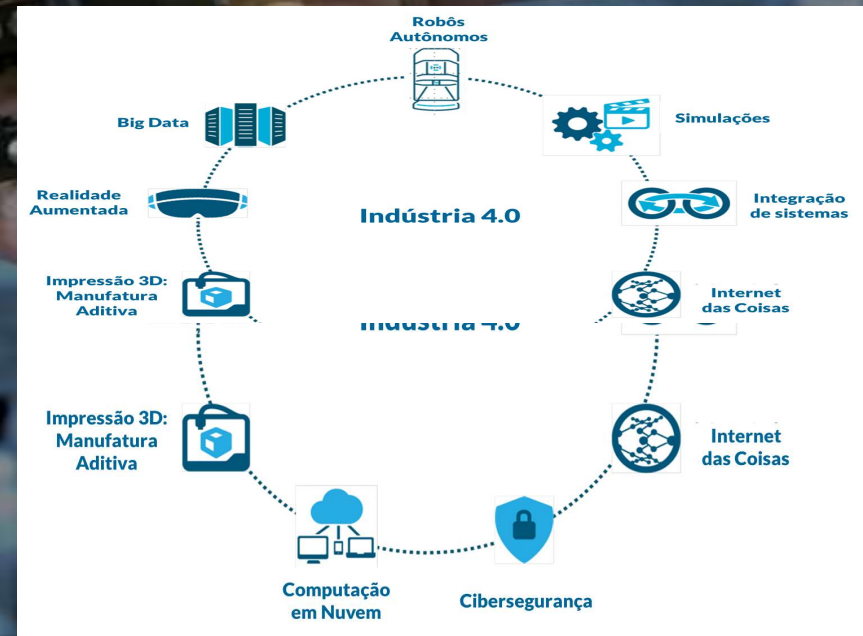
Robôs Autônomos

Simulações

Integração de sistemas

Internet das Coisas

Internet das Coisas

Cibersegurança

Computação em Nuvem

Impressão 3D: Manufatura Aditiva

Impressão 3D: Manufatura Aditiva

Realidade Aumentada

Big Data

Indústria 4.0

Indústria 4.0